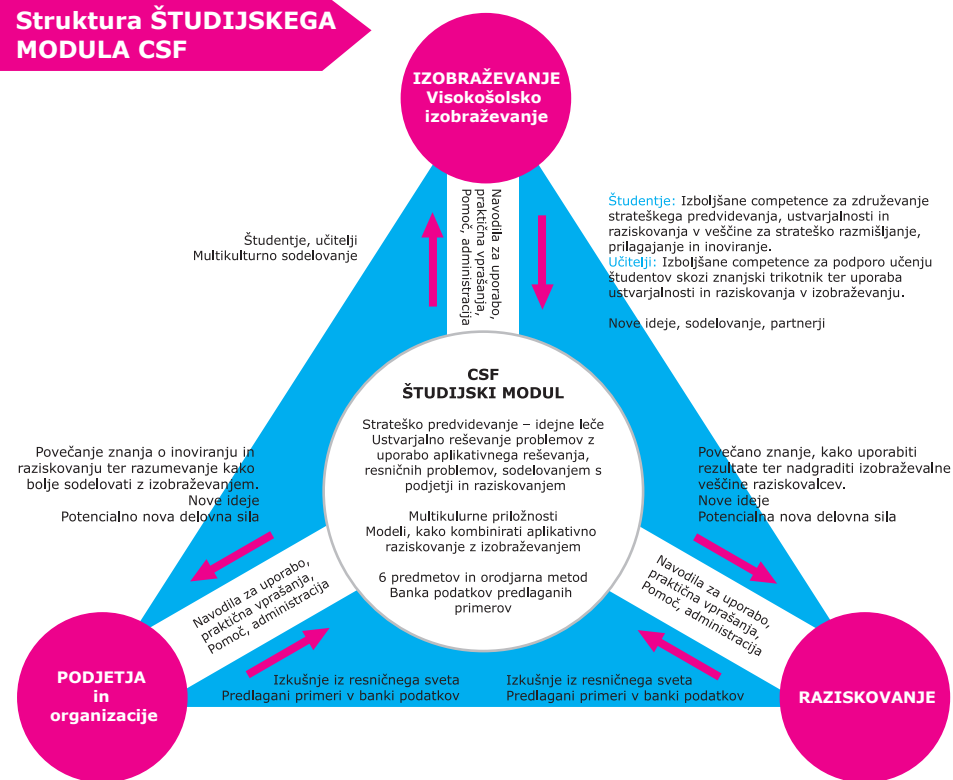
Struktura ŠTUDIJSKEGA MODULA CSF

IZOBRAŽEVANJE
Visokošolsko izobraževanje

Navodila za uporabo, praktična vprašanja, Pomoč, administracija

Študentje, učitelji
Multikulturno sodelovanje

Študentje: Izboljšane competence za združevanje strateškega predvidevanja, ustvarjalnosti in raziskovanja v veščine za strateško razmišljanje, prilagajanje in inoviranje.
Učitelji: Izboljšane competence za podporo učenju študentov skozi znanjski trikotnik ter uporaba ustvarjalnosti in raziskovanja v izobraževanju.

Nove ideje, sodelovanje, partnerji

CSF
ŠTUDIJSKI MODUL

Strateško predvidevanje – idejne leče
Ustvarjalno reševanje problemov z uporabo aplikativnega reševanja, resničnih problemov, sodelovanjem s podjetji in raziskovanjem

Multikulturne priložnosti
Modeli, kako kombinirati aplikativno raziskovanje z izobraževanjem

6 predmetov in orodjarna metod
Banka podatkov predlaganih primerov

Povečanje znanja o inoviranju in raziskovanju ter razumevanje kako bolje sodelovati z izobraževanjem.
Nove ideje
Potencialno nova delovna sila

Povečano znanje, kako uporabiti rezultate ter nadgraditi izobraževalne veščine raziskovalcev.
Nove ideje
Potencialna nova delovna sila

Navodila za uporabo, praktična vprašanja, Pomoč, administracija

Navodila za uporabo, praktična vprašanja, Pomoč, administracija

Izkušnje iz resničnega sveta
Predlagani primeri v banki podatkov

Izkušnje iz resničnega sveta
Predlagani primeri v banki podatkov

PODJETJA in organizacije

RAZISKOVANJE